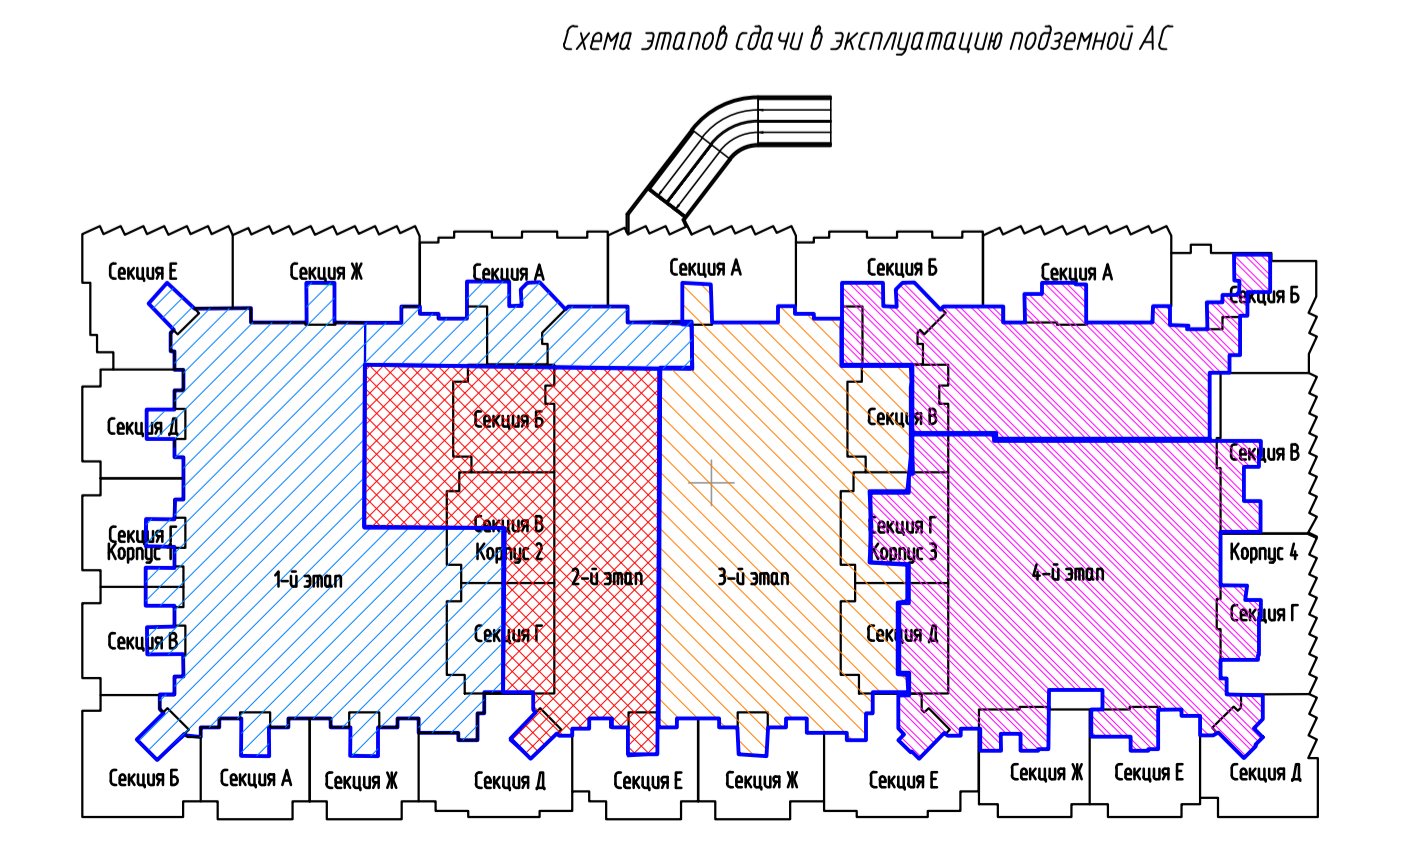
Схема этапов сдачи в эксплуатацию подземной АС

Секция Е
Секция Ж
Секция А
Секция А
Секция Б
Секция А
Секция Б

Секция Д
Секция Б
Секция В
Секция В

Секция Г
Корпус 1
Секция В
Корпус 2
Секция Г
Корпус 3
Корпус 4

1-й этап
2-й этап
3-й этап
4-й этап

Секция В
Секция Г
Секция Д
Секция Г

Секция Б
Секция А
Секция Ж
Секция Д
Секция Е
Секция Ж
Секция Е
Секция Ж
Секция Е
Секция Д